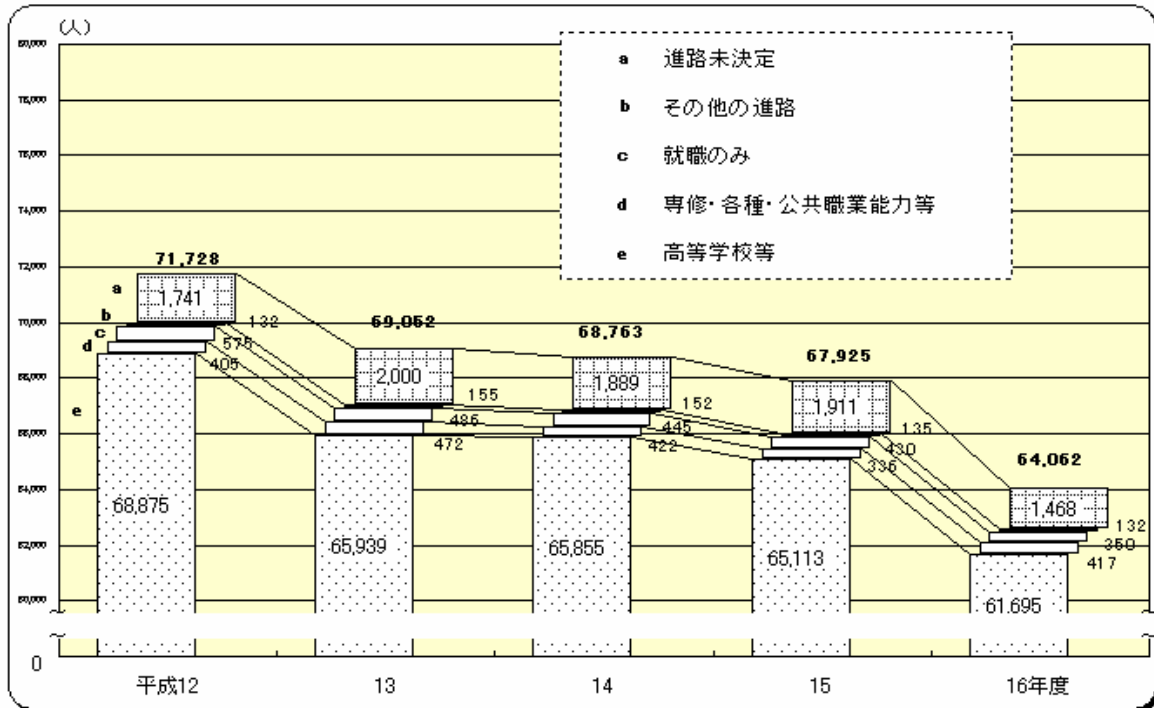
(人)

80,000
78,000
76,000
74,000
72,000
70,000
68,000
66,000
64,000
62,000
60,000
0

a 進路未決定
b その他の進路
c 就職のみ
d 専修・各種・公共職業能力等
e 高等学校等

71,728
a 1,741
b 132
c 575
d 405
e 68,875

69,052
2,000
155
485
472
65,939

68,763
1,889
152
445
422
65,855

67,925
1,911
135
430
336
65,113

64,062
1,468
132
350
417
61,695

平成12
13
14
15
16年度